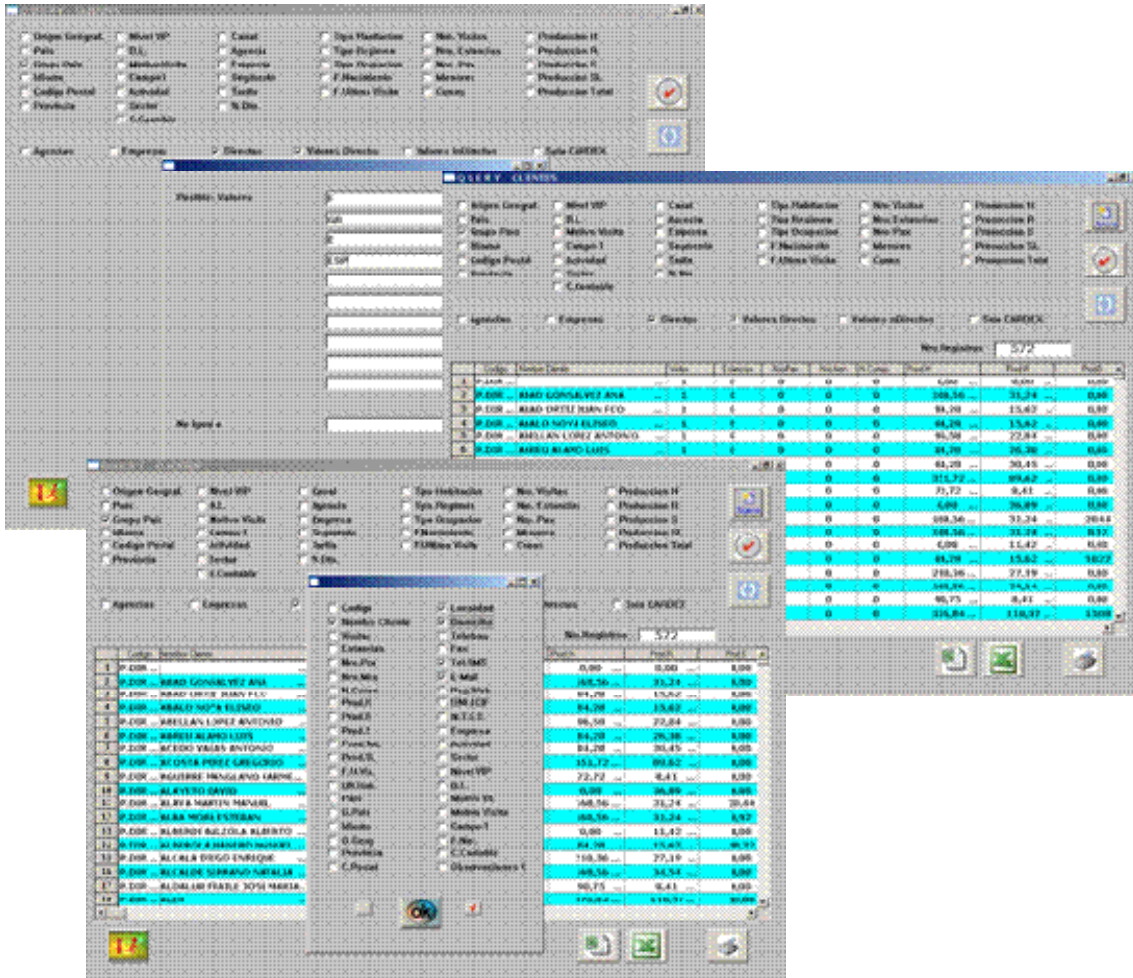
Origen Geograf.
País
Grupo País
Idioma
Codigo Postal
Provincia
Nivel VIP
D.I.
Motivo Visita
Campo1
Actividad
Sector
C.Contable
Canal
Agencia
Empresa
Segmento
Suite
N.Dis.
Tipo Habitación
Tipo Regimen
Tipo Ocupacion
F.Nacimiento
F.Ultima Visita
Nro. Visitas
Nro. Estancias
Nro. Pax
Menores
Cunas
Produccion H.
Produccion R.
Produccion S.
Produccion SL.
Produccion Total

Agencias
Empresas
Directos
Valores Directos
Valores Indirectos
Solo CARDEX

Posibles Valores
No Igual a

QUERY CLIENTES

Nro.Registros 572

| | Codigo | Nombre Cliente |
|---|---|---|
| 1 | P.DIR | |
| 2 | P.DIR | ABAD GONSALVEZ ANA |
| 3 | P.DIR | ABAD ORTIZ JUAN FCO |
| 4 | P.DIR | ABALO NOYA ELISEO |
| 5 | P.DIR | ABELLAN LOPEZ ANTONIO |
| 6 | P.DIR | ABREU ALAMO LUIS |
| 7 | P.DIR | ACEDO VALLS ANTONIO |
| 8 | P.DIR | ACOSTA PEREZ GREGORIO |
| 9 | P.DIR | AGUIRRE MANSLAVO JAIME |
| 10 | P.DIR | ALAYETO DAVID |
| 11 | P.DIR | ALBA MARTIN MANUEL |
| 12 | P.DIR | ALBA MORE ESTEBAN |
| 13 | P.DIR | ALBERDI BALZOLA ALBERTO |
| 14 | P.DIR | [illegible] |
| 15 | P.DIR | ALCALA DIEGO ENRIQUE |
| 16 | P.DIR | ALCALDE SERRANO NATALIA |
| 17 | P.DIR | ALDALUR FRAILE JOSE MARIA |

Codigo
Nombre Cliente
Visitas
Estancias
Nro.Pax
Localidad
Direccion
Telefono
Fax
Tel.SMS
E.Mail
Nivel VIP
D.I.
Motivo Visita
Campo1
F.Nac.
C.Contable
Observaciones
OK